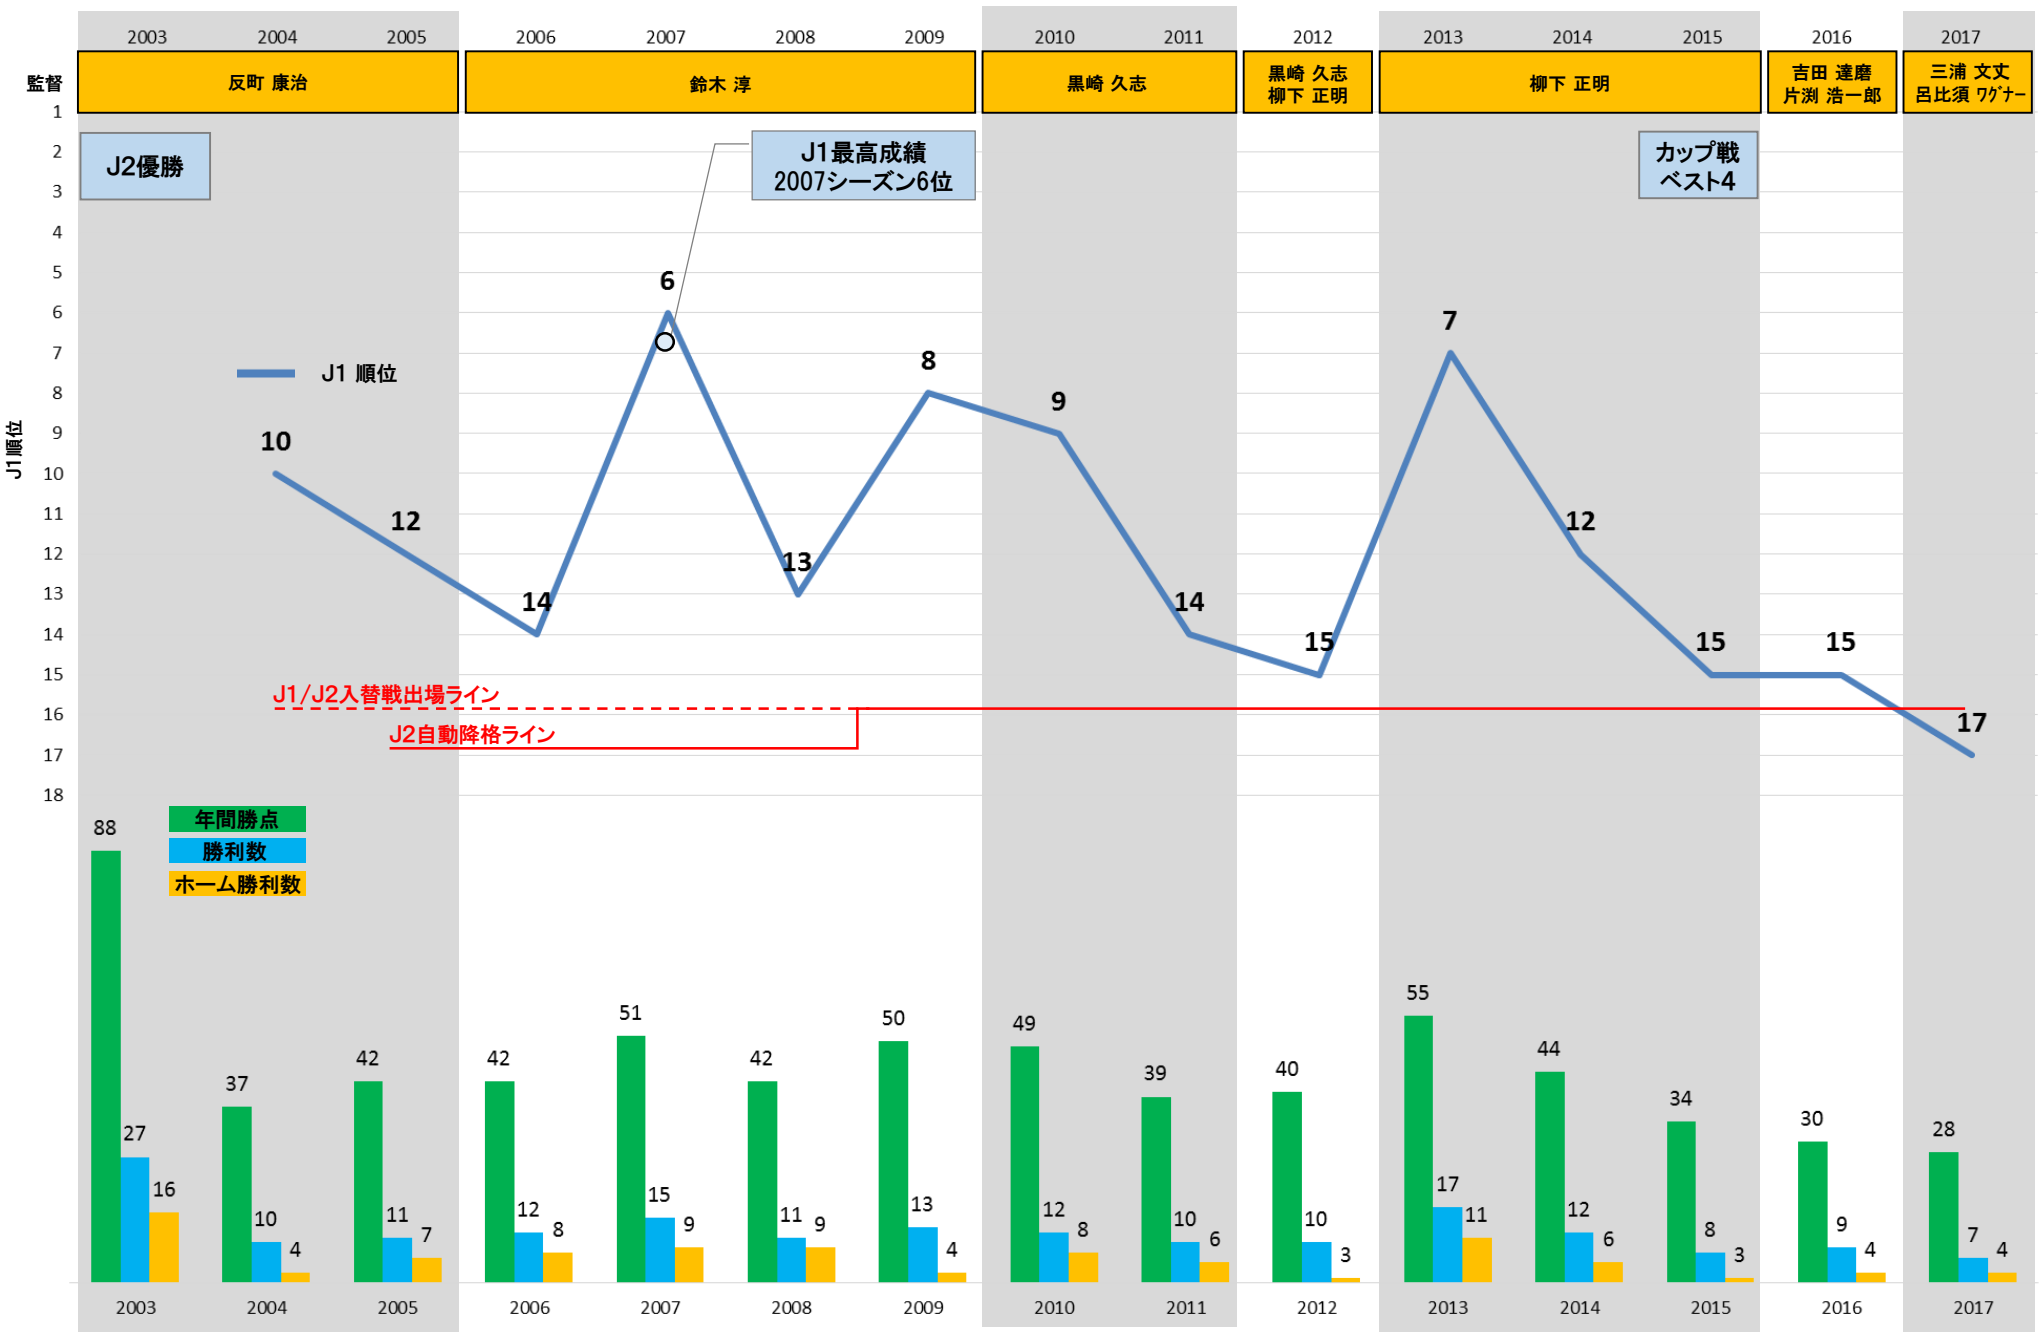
2003 2004 2005 2006 2007 2008 2009 2010 2011 2012 2013 2014 2015 2016 2017

監督

反町 康治

鈴木 淳

黒崎 久志

黒崎 久志
柳下 正明

柳下 正明

吉田 達磨
片渕 浩一郎

三浦 文丈
呂比須 ワグナー

J2優勝

J1最高成績
2007シーズン6位

カップ戦
ベスト4

J1 順位

J1順位

1 2 3 4 5 6 7 8 9 10 11 12 13 14 15 16 17 18

10 12 14 6 13 8 9 14 15 7 12 15 15 17

J1/J2入替戦出場ライン

J2自動降格ライン

年間勝点
勝利数
ホーム勝利数

| | 2003 | 2004 | 2005 | 2006 | 2007 | 2008 | 2009 | 2010 | 2011 | 2012 | 2013 | 2014 | 2015 | 2016 | 2017 |
|---|---|---|---|---|---|---|---|---|---|---|---|---|---|---|---|
| 年間勝点 | 88 | 37 | 42 | 42 | 51 | 42 | 50 | 49 | 39 | 40 | 55 | 44 | 34 | 30 | 28 |
| 勝利数 | 27 | 10 | 11 | 12 | 15 | 11 | 13 | 12 | 10 | 10 | 17 | 12 | 8 | 9 | 7 |
| ホーム勝利数 | 16 | 4 | 7 | 8 | 9 | 9 | 4 | 8 | 6 | 3 | 11 | 6 | 3 | 4 | 4 |